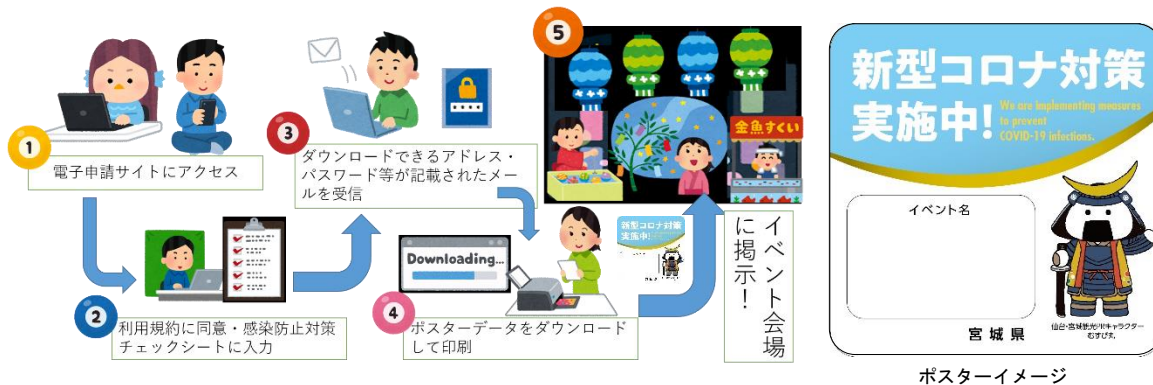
1
電子申請サイトにアクセス

2
利用規約に同意・感染防止対策チェックシートに入力

3
ダウンロードできるアドレス・パスワード等が記載されたメールを受信

Downloading...

4
ポスターデータをダウンロードして印刷

新型コロナ対策実施中!

5
金魚すくい

イベント会場に掲示!

新型コロナ対策実施中!
We are implementing measures to prevent COVID-19 infections.

イベント名

宮城県

仙台・宮城観光PRキャラクター むすび丸

ポスターイメージ